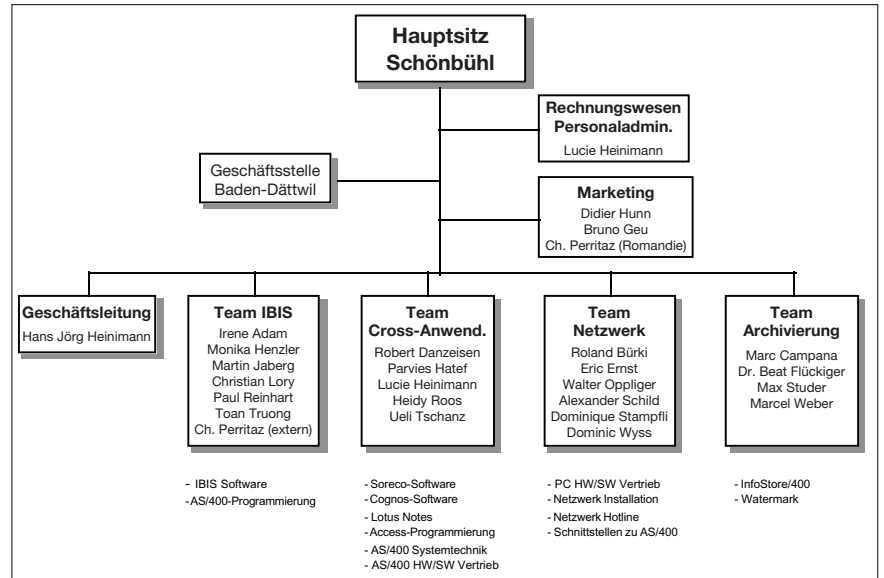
Hauptsitz
Schönbühl

Rechnungswesen
Personaladmin.
Lucie Heinimann

Geschäftsstelle
Baden-Dättwil

Marketing
Didier Hunn
Bruno Geu
Ch. Perritaz (Romandie)

Geschäftsleitung
Hans Jörg Heinimann

Team IBIS
Irene Adam
Monika Henzler
Martin Jaberg
Christian Lory
Paul Reinhart
Toan Truong
Ch. Perritaz (extern)

- IBIS Software
- AS/400-Programmierung

Team
Cross-Anwend.
Robert Danzeisen
Parvies Hatef
Lucie Heinimann
Heidy Roos
Ueli Tschanz

- Soreco-Software
- Cognos-Software
- Lotus Notes
- Access-Programmierung
- AS/400 Systemtechnik
- AS/400 HW/SW Vertrieb

Team
Netzwerk
Roland Bürki
Eric Ernst
Walter Oppliger
Alexander Schild
Dominique Stampfli
Dominic Wyss

- PC HW/SW Vertrieb
- Netzwerk Installation
- Netzwerk Hotline
- Schnittstellen zu AS/400

Team
Archivierung
Marc Campana
Dr. Beat Flückiger
Max Studer
Marcel Weber

- InfoStore/400
- Watermark